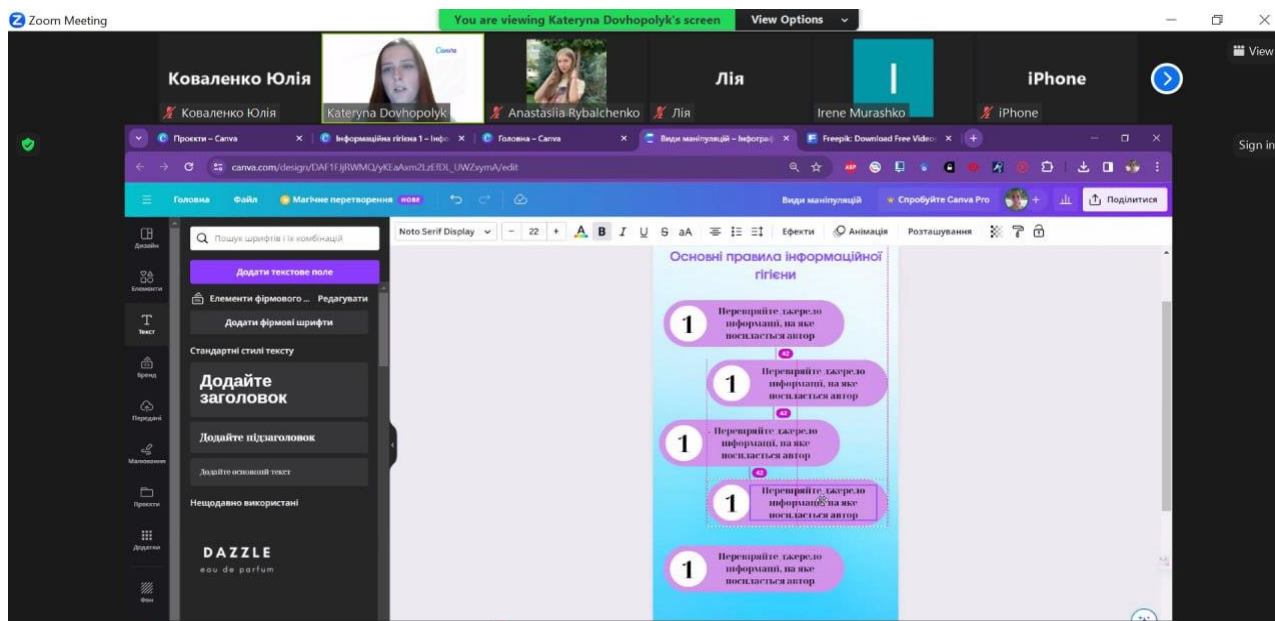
Zoom Meeting

You are viewing Kateryna Dovhopolyk's screen View Options

View

Коваленко Юлія
Коваленко Юлія

Kateryna Dovhopolyk

Anastasiia Rybalchenko

Лія
Лія

Irene Murashko

iPhone
iPhone

Sign in

Проєкти – Canva
Інформаційна гігієна 1 – Інфо
Головна – Canva
Види маніпуляцій – Інфогра
Freepik: Download Free Video

canva.com/design/DAF1FIjRWMQ/yKEaAxm2LzEfDL_UWZxymA/edit

Головна Файл Магічне перетворення НОВЕ

Види маніпуляцій Спробуйте Canva Pro Поділитися

Дизайн
Елементи
Текст
Бренд
Передані
Малювання
Проєкти
Додатки
Фон

Пошук шрифтів і їх комбінацій

Додати текстове поле

Елементи фірмового ... Редагувати

Додати фірмові шрифти

Стандартні стилі тексту

Додайте заголовок

Додайте підзаголовок

Додайте основний текст

Нещодавно використані

DAZZLE
eau de parfum

Noto Serif Display 22 Ефекти Анімація Розташування

Основні правила інформаційної гігієни

1 Перевірйте джерело інформації, на яке посилається автор

1 Перевірйте джерело інформації, на яке посилається автор

1 Перевірйте джерело інформації, на яке посилається автор

1 Перевірйте джерело інформації, на яке посилається автор

1 Перевірйте джерело інформації, на яке посилається автор